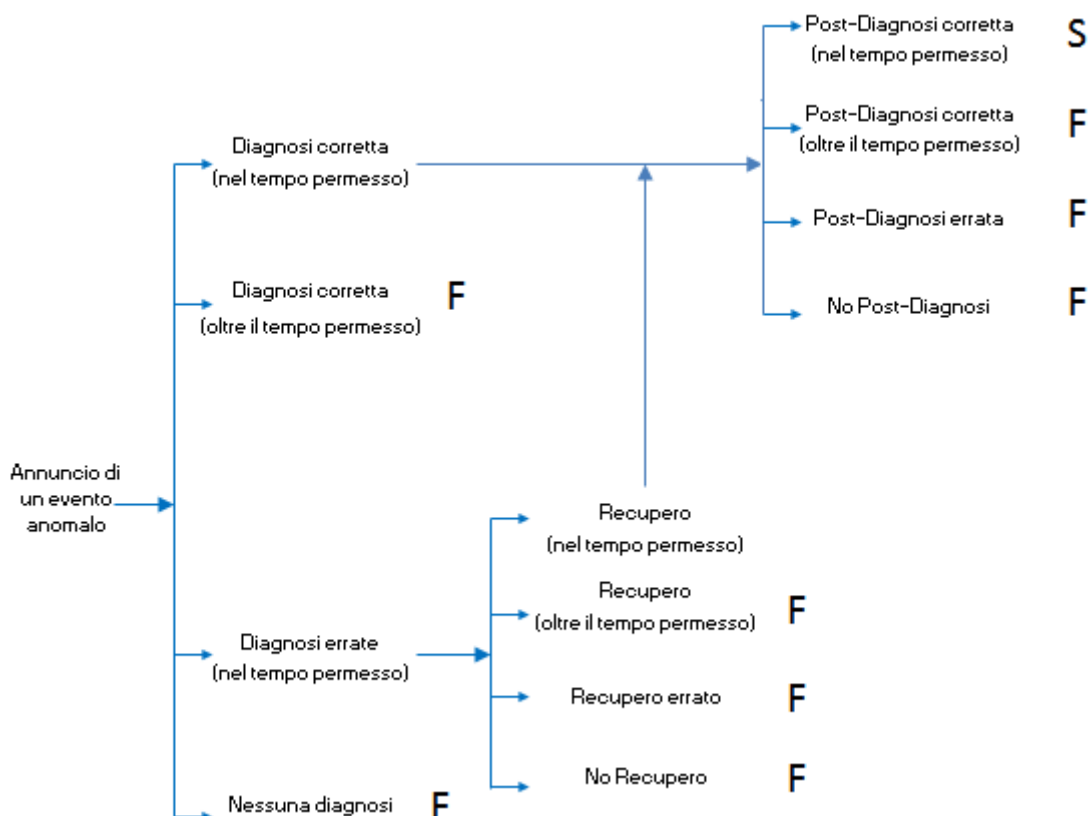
Post-Diagnosi corretta (nel tempo permesso) S

Post-Diagnosi corretta (oltre il tempo permesso) F

Diagnosi corretta (nel tempo permesso)

Post-Diagnosi errata F

Diagnosi corretta (oltre il tempo permesso) F

No Post-Diagnosi F

Annuncio di un evento anomalo

Recupero (nel tempo permesso)

Recupero (oltre il tempo permesso) F

Diagnosi errate (nel tempo permesso)

Recupero errato F

No Recupero F

Nessuna diagnosi F